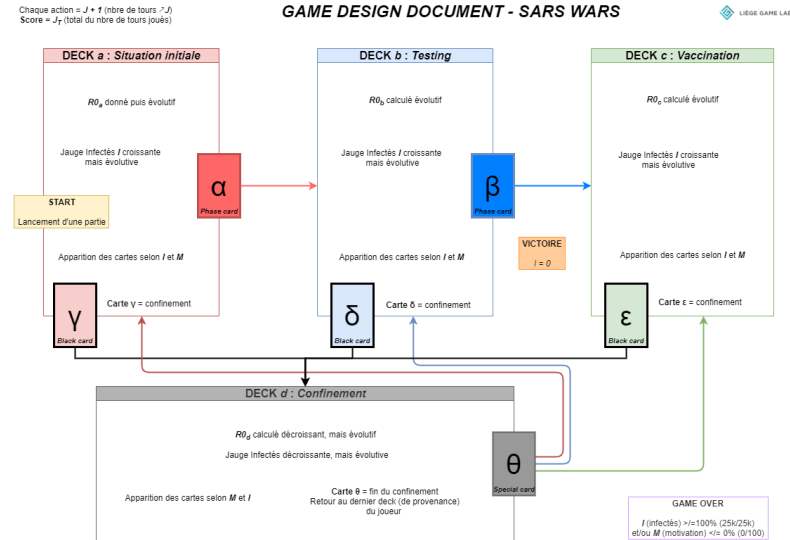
Chaque action = $J + 1$ (nbre de tours ↗ $J$)
Score = $J_T$ (total du nbre de tours joués)

GAME DESIGN DOCUMENT - SARS WARS

LIÈGE GAME LAB

DECK a : Situation initiale

$R0_a$ donné puis évolutif

Jauge Infectés $I$ croissante mais évolutive

Apparition des cartes selon $I$ et $M$

Carte γ = confinement

α
Phase card

START
Lancement d'une partie

γ
Black card

DECK b : Testing

$R0_b$ calculé évolutif

Jauge Infectés $I$ croissante mais évolutive

Apparition des cartes selon $I$ et $M$

Carte δ = confinement

β
Phase card

δ
Black card

VICTOIRE
$I = 0$

DECK c : Vaccination

$R0_c$ calculé évolutif

Jauge Infectés $I$ croissante mais évolutive

Apparition des cartes selon $I$ et $M$

Carte ε = confinement

ε
Black card

DECK d : Confinement

$R0_d$ calculé décroissant, mais évolutif

Jauge Infectés décroissante, mais évolutive

Apparition des cartes selon $M$ et $I$

Carte θ = fin du confinement
Retour au dernier deck (de provenance) du joueur

θ
Special card

GAME OVER
$I$ (infectés) >/=100% (25k/25k)
et/ou $M$ (motivation) </= 0% (0/100)